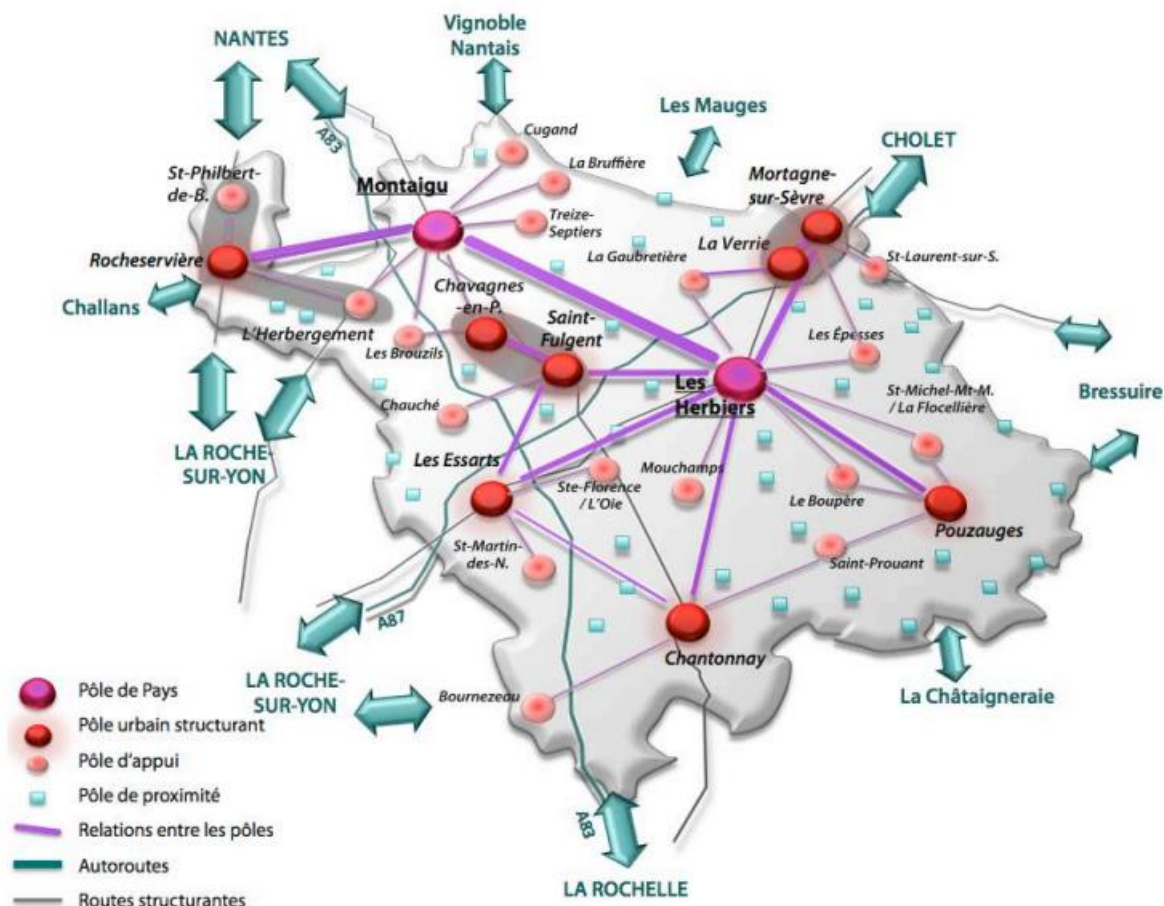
NANTES

Vignoble Nantais

Les Mauges

CHOLET

Cugand

La Bruffière

St-Philbert-de-B.

Montaigu

Treize-Septiers

Mortagne-sur-Sèvre

La Gaubretière

La Verrie

St-Laurent-sur-S.

Rocheservière

A83

Challans

L'Herbergement

Chavagnes-en-P.

Saint-Fulgent

Les Brouzils

Les Épesses

Les Herbiers

St-Michel-Mt-M. / La Flocellière

Bressuire

Chauché

LA ROCHE-SUR-YON

Les Essarts

Ste-Florence / L'Oie

Mouchamps

Le Boupère

Pouzauges

St-Martin-des-N.

Saint-Prouant

A87

Chantonnay

LA ROCHE-SUR-YON

Bournezeau

La Châtaigneraie

A83

LA ROCHELLE

Pôle de Pays

Pôle urbain structurant

Pôle d'appui

Pôle de proximité

Relations entre les pôles

Autoroutes

Routes structurantes